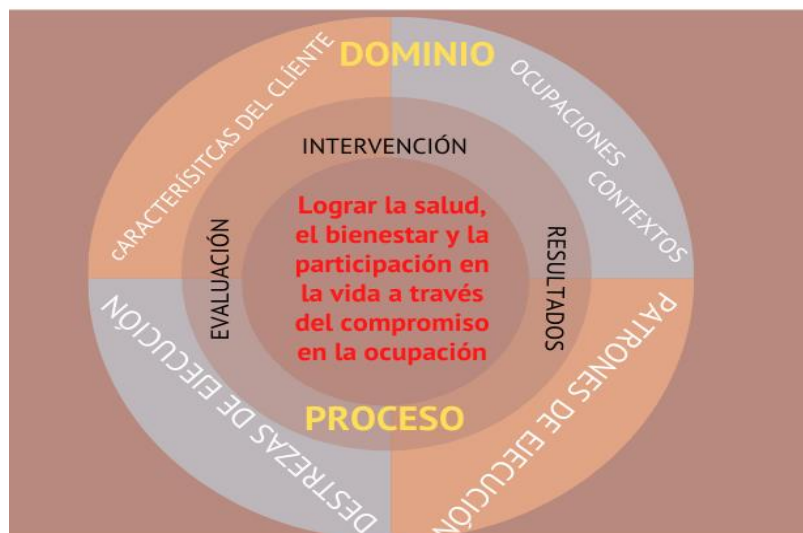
DOMINIO

CARACTERÍSITCAS DEL CLIENTE

OCUPACIONES

CONTEXTOS

INTERVENCIÓN

EVALUACIÓN

Lograr la salud, el bienestar y la participación en la vida a través del compromiso en la ocupación

RESULTADOS

PROCESO

DESTREZAS DE EJECUCIÓN

PATRONES DE EJECUCIÓN